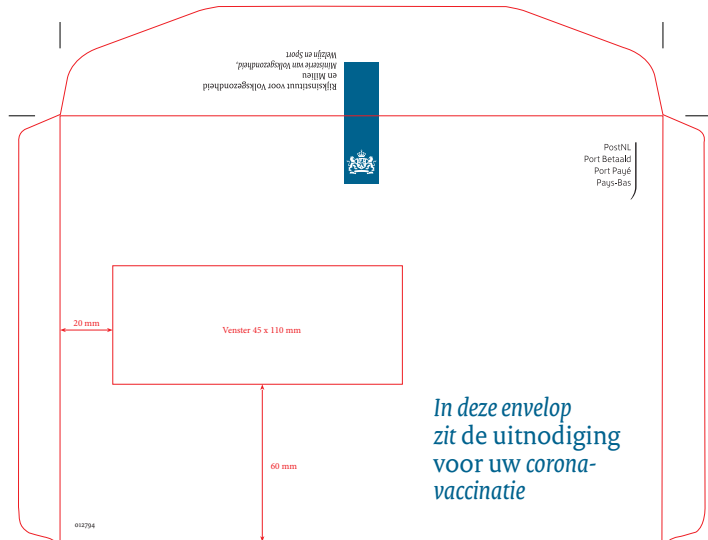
Rijksinstituut voor Volksgezondheid en Milieu
Ministerie van Volksgezondheid, Welzijn en Sport

PostNL
Port Betaald
Port Payé
Pays-Bas

20 mm

Venster 45 x 110 mm

60 mm

In deze envelop zit de uitnodiging voor uw corona-vaccinatie

012794